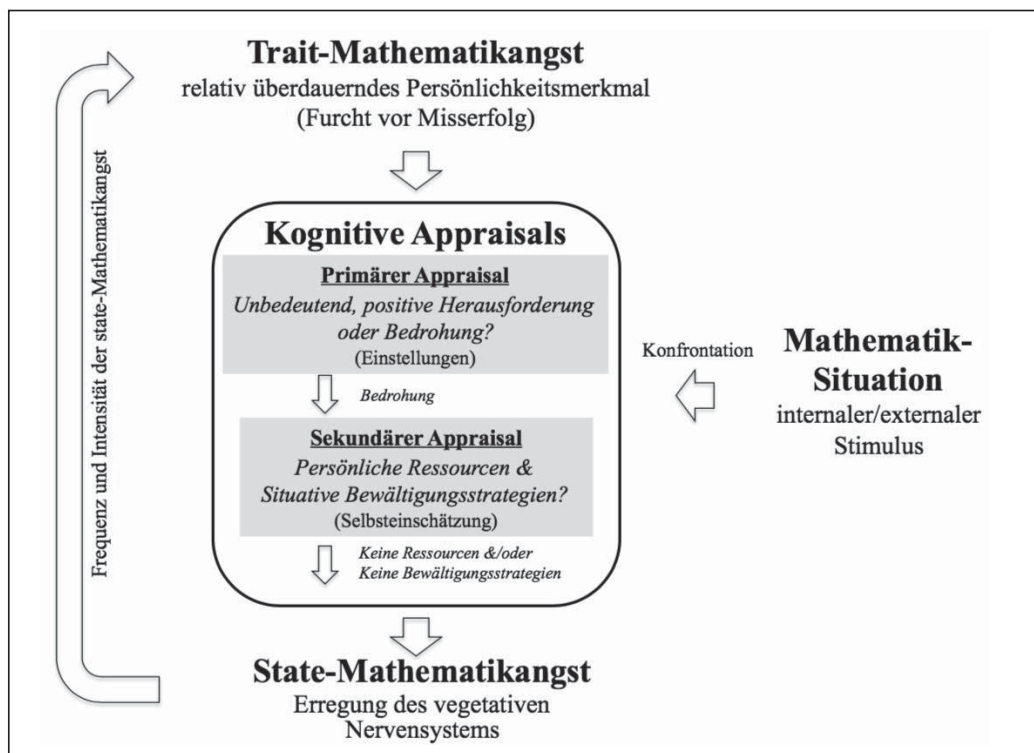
Trait-Mathematikangst
relativ überdauerndes Persönlichkeitsmerkmal
(Furcht vor Misserfolg)

Frequenz und Intensität der state-Mathematikangst

Kognitive Appraisals

Primärer Appraisal
Unbedeutend, positive Herausforderung oder Bedrohung?
(Einstellungen)

Bedrohung

Sekundärer Appraisal
Persönliche Ressourcen & Situative Bewältigungsstrategien?
(Selbsteinschätzung)

Keine Ressourcen &/oder
Keine Bewältigungsstrategien

Konfrontation

Mathematik-Situation
internaler/externaler Stimulus

State-Mathematikangst
Erregung des vegetativen Nervensystems